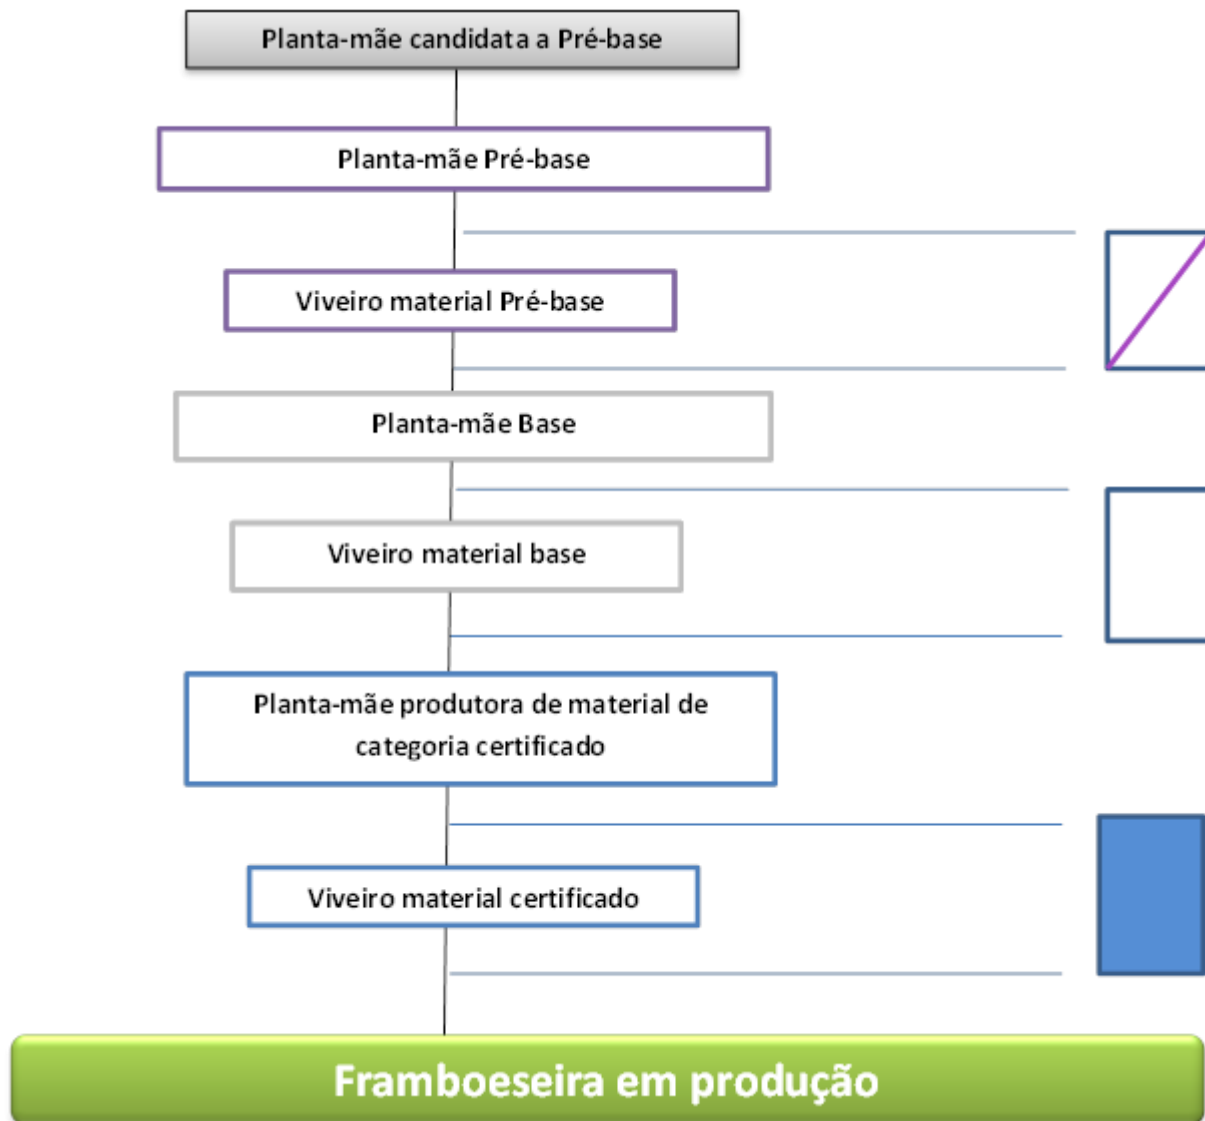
Planta-mãe candidata a Pré-base

Planta-mãe Pré-base

Viveiro material Pré-base

Planta-mãe Base

Viveiro material base

Planta-mãe produtora de material de categoria certificado

Viveiro material certificado

Framboeseira em produção